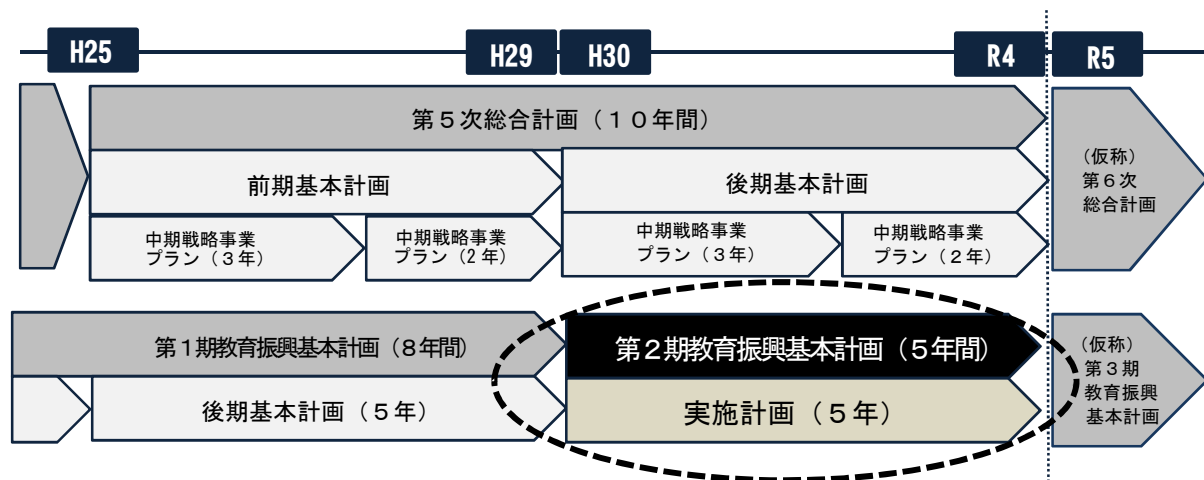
H25

H29

H30

R4

R5

第５次総合計画（１０年間）

前期基本計画

後期基本計画

中期戦略事業
プラン（３年）

中期戦略事業
プラン（２年）

中期戦略事業
プラン（３年）

中期戦略事業
プラン（２年）

（仮称）
第６次
総合計画

第１期教育振興基本計画（8年間）

第２期教育振興基本計画（5年間）

後期基本計画（５年）

実施計画（５年）

（仮称）
第３期
教育振興
基本計画